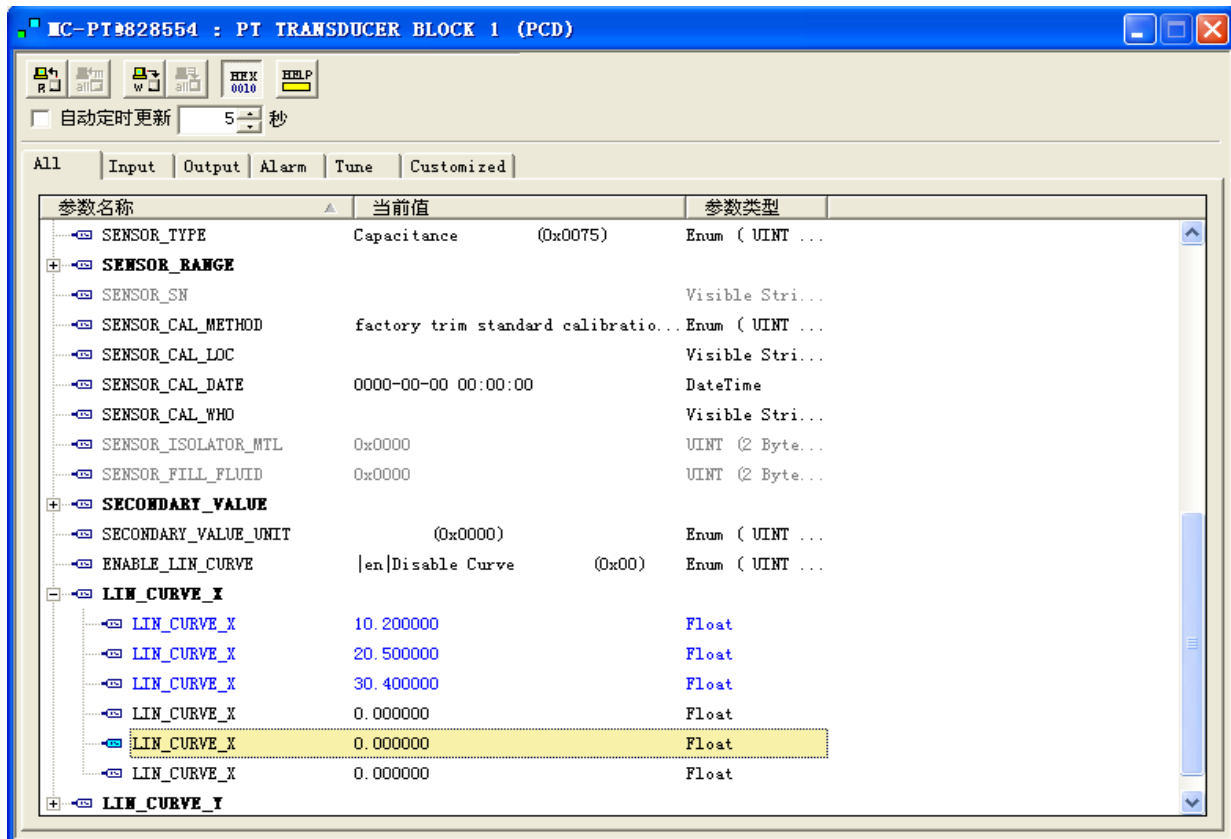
MC-PT#828554 : PT TRANSDUCER BLOCK 1 (PCD)

R W HEX 0010 HELP

自动定时更新 5 秒

All | Input | Output | Alarm | Tune | Customized

| 参数名称 | 当前值 | 参数类型 |
|---|---|---|
| SENSOR_TYPE | Capacitance (0x0075) | Enum ( UINT ... |
| SENSOR_RANGE | | |
| SENSOR_SN | | Visible Stri... |
| SENSOR_CAL_METHOD | factory trim standard calibratio... | Enum ( UINT ... |
| SENSOR_CAL_LOC | | Visible Stri... |
| SENSOR_CAL_DATE | 0000-00-00 00:00:00 | DateTime |
| SENSOR_CAL_WHO | | Visible Stri... |
| SENSOR_ISOLATOR_MTL | 0x0000 | UINT (2 Byte... |
| SENSOR_FILL_FLUID | 0x0000 | UINT (2 Byte... |
| SECONDARY_VALUE | | |
| SECONDARY_VALUE_UNIT | (0x0000) | Enum ( UINT ... |
| ENABLE_LIN_CURVE | \|en\|Disable Curve (0x00) | Enum ( UINT ... |
| LIN_CURVE_X | | |
| LIN_CURVE_X | 10.200000 | Float |
| LIN_CURVE_X | 20.500000 | Float |
| LIN_CURVE_X | 30.400000 | Float |
| LIN_CURVE_X | 0.000000 | Float |
| LIN_CURVE_X | 0.000000 | Float |
| LIN_CURVE_X | 0.000000 | Float |
| LIN_CURVE_Y | | |